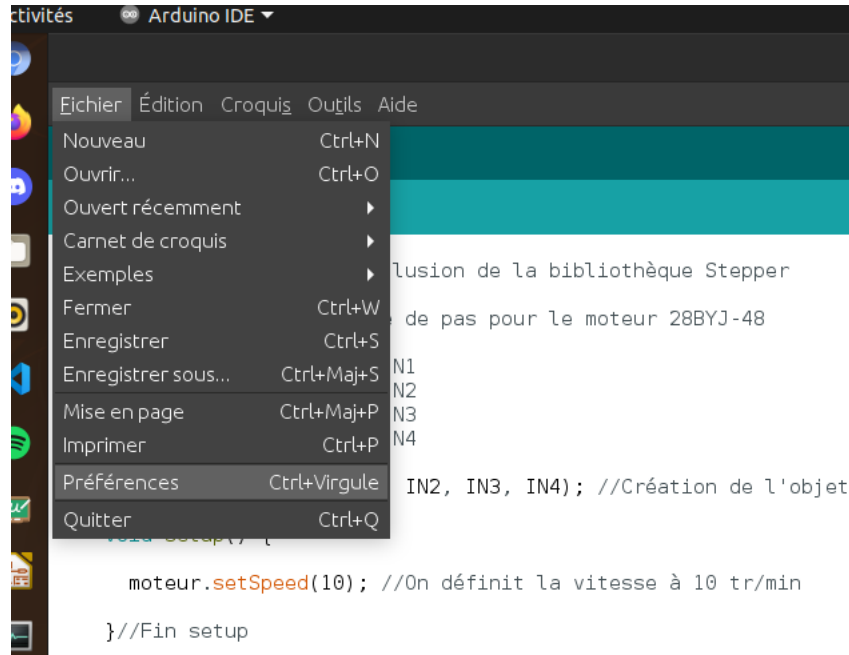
ctivités Arduino IDE ▾

Fichier Édition Croquis Outils Aide

Nouveau Ctrl+N
Ouvrir... Ctrl+O
Ouvert récemment ▸
Carnet de croquis ▸
Exemples ▸
Fermer Ctrl+W
Enregistrer Ctrl+S
Enregistrer sous... Ctrl+Maj+S
Mise en page Ctrl+Maj+P
Imprimer Ctrl+P
Préférences Ctrl+Virgule
Quitter Ctrl+Q

lusion de la bibliothèque Stepper

de pas pour le moteur 28BYJ-48

N1
N2
N3
N4

IN2, IN3, IN4); //Création de l'objet

void setup() {

moteur.setSpeed(10); //On définit la vitesse à 10 tr/min

}//Fin setup